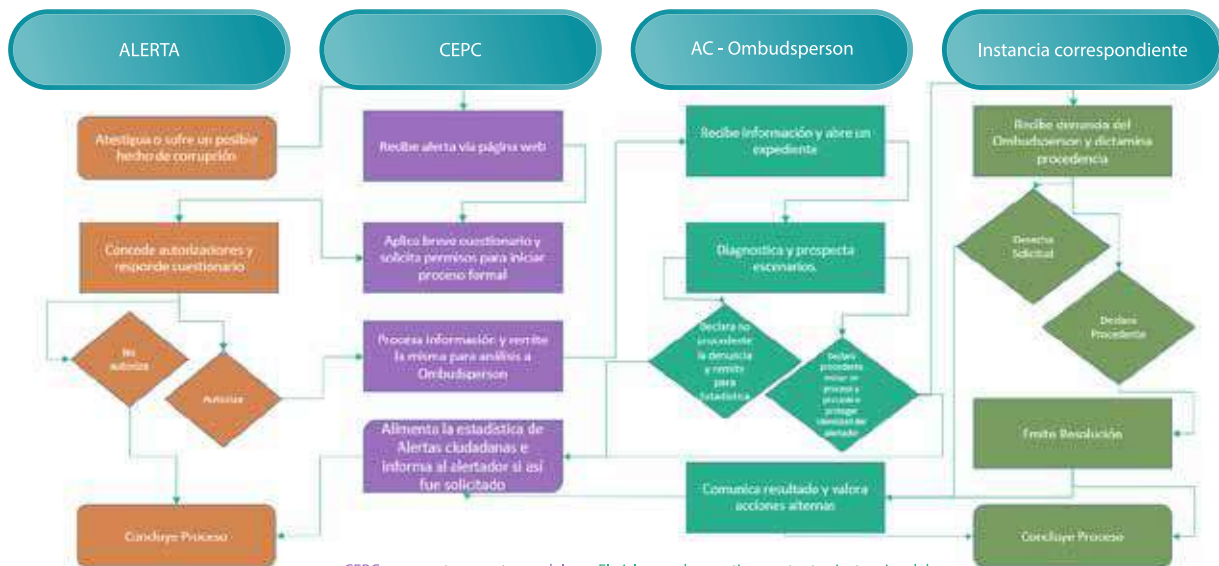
ALERTA

CEPC

AC - Ombudsperson

Instancia correspondiente

Atestigua o sufre un posible hecho de corrupción

Recibe alerta vía página web

Recibe información y abre un expediente

Recibe demanda del Ombudsperson y dictamina procedencia

Concede autorizaciones y responde cuestionario

Aplica breve cuestionario y solicita permisos para iniciar proceso formal

Diagnostica y prospecta escenarios.

Desecha Solicitud

No autoriza

Autoriza

Procesa información y remite la misma para análisis a Ombudsperson

Declara no procedente la denuncia y remite para Estadística

Declara procedente iniciar un proceso y procede a proteger identidad del alertador

Declara Procedente

Emite Resolución

Alimenta la estadística de Alertas ciudadanas e informa al alertador si así fue solicitado

Comunica resultado y valora acciones alternas

Concluye Proceso

Concluye Proceso

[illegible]